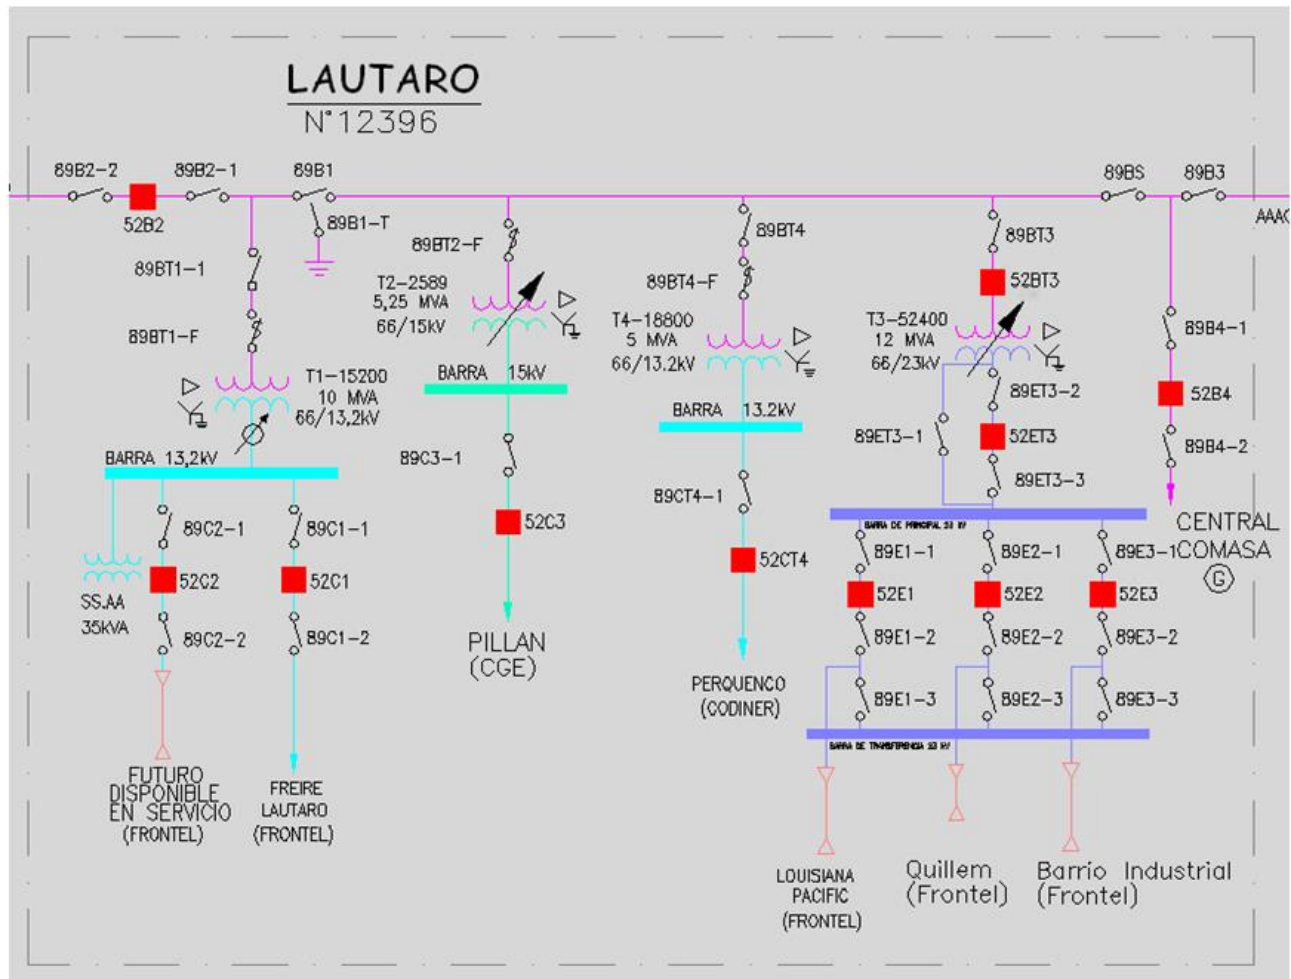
LAUTARO
N°12396

89B2-2
52B2
89B2-1
89B1
89B1-T
89BT1-1
89BT1-F
T1-15200
10 MVA
66/13,2kV
BARRA 13,2kV
89C2-1
52C2
89C2-2
89C1-1
52C1
89C1-2
SS.AA
35KVA
FUTURO
DISPONIBLE
EN SERVICIO
(FRONTEL)
FREIRE
LAUTARO
(FRONTEL)

89BT2-F
T2-2589
5,25 MVA
66/15kV
BARRA 15kV
89C3-1
52C3
PILLAN
(CGE)

89BT4
89BT4-F
T4-18800
5 MVA
66/13.2kV
BARRA 13.2kV
89CT4-1
52CT4
PERQUENCO
(CODINER)

89BT3
52BT3
T3-52400
12 MVA
66/23kV
89ET3-2
89ET3-1
52ET3
89ET3-3
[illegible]
89E1-1
52E1
89E1-2
89E1-3
89E2-1
52E2
89E2-2
89E2-3
89E3-1
52E3
89E3-2
89E3-3
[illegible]
LOUISIANA
PACIFIC
(FRONTEL)
Quillem
(Frontel)
Barrio Industrial
(Frontel)

89BS
89B3
AAAC
89B4-1
52B4
89B4-2
CENTRAL
COMASA
G